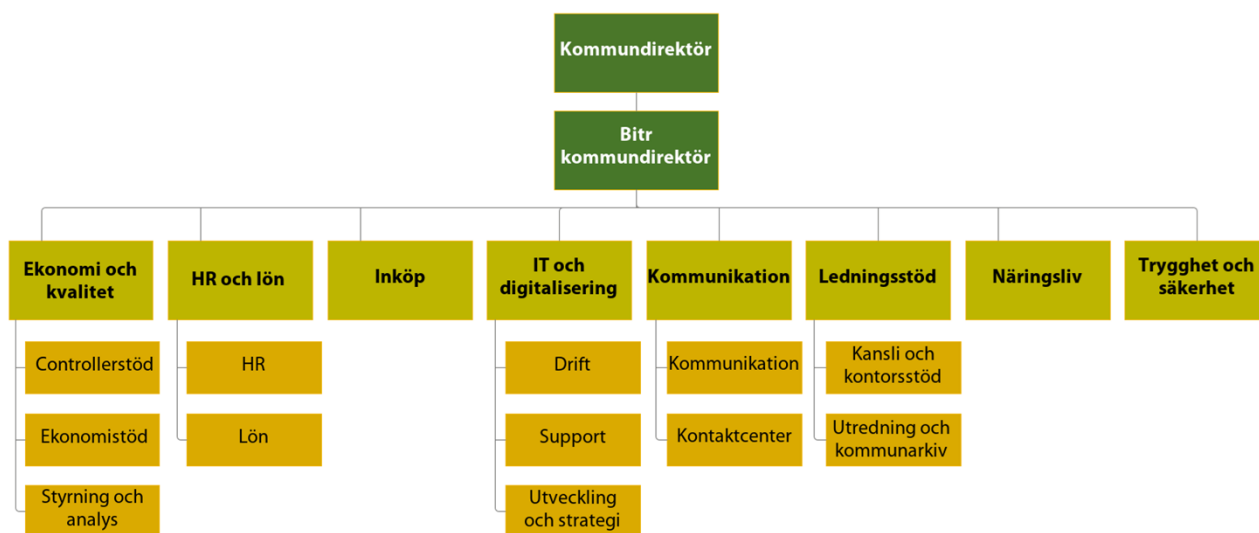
Kommundirektör

Bitr kommundirektör

Ekonomi och kvalitet

Controllerstöd

Ekonomistöd

Styrning och analys

HR och lön

HR

Lön

Inköp

IT och digitalisering

Drift

Support

Utveckling och strategi

Kommunikation

Kommunikation

Kontaktcenter

Ledningsstöd

Kansli och kontorsstöd

Utredning och kommunarkiv

Näringsliv

Trygghet och säkerhet